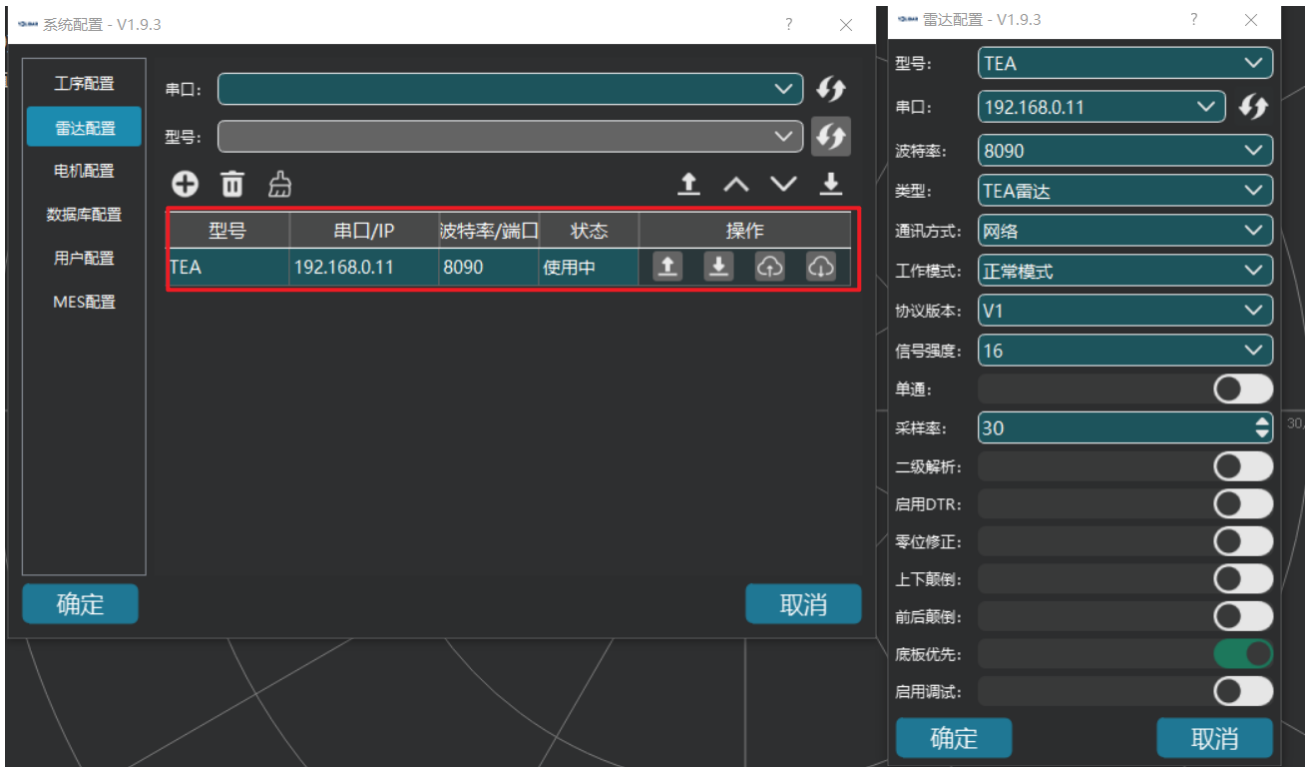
系统配置 - V1.9.3

?

工序配置
雷达配置
电机配置
数据库配置
用户配置
MES配置

串口：
型号：

| 型号 | 串口/IP | 波特率/端口 | 状态 | 操作 |
|---|---|---|---|---|
| TEA | 192.168.0.11 | 8090 | 使用中 | |

确定
取消

雷达配置 - V1.9.3

?

型号： TEA
串口： 192.168.0.11
波特率： 8090
类型： TEA雷达
通讯方式： 网络
工作模式： 正常模式
协议版本： V1
信号强度： 16
单通：
采样率： 30
二级解析：
启用DTR：
零位修正：
上下颠倒：
前后颠倒：
底板优先：
启用调试：

确定
取消